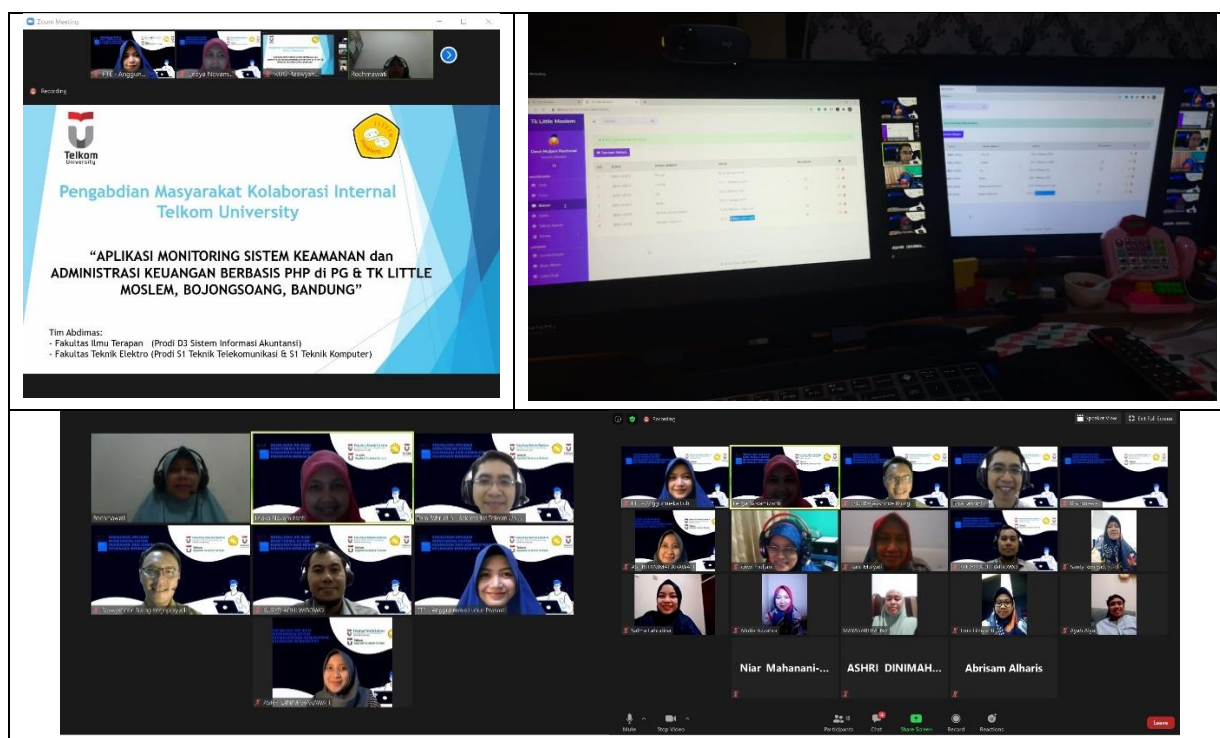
Zoom Meeting

FTE - Anggun...

Erlya Novam...

KUIS Tasya...

Rochmawati

Recording

Telkom University

Pengabdian Masyarakat Kolaborasi Internal Telkom University

"APLIKASI MONITORING SISTEM KEAMANAN dan ADMINISTRASI KEUANGAN BERBASIS PHP di PG & TK LITTLE MOSLEM, BOJONGSOANG, BANDUNG"

Tim Abdimas:
- Fakultas Ilmu Terapan (Prodi D3 Sistem Informasi Akuntansi)
- Fakultas Teknik Elektro (Prodi S1 Teknik Telekomunikasi & S1 Teknik Komputer)

Tk Little Moslem

Rochmawati

Recording

Speaker View

Exit Full Screen

Niar Mahanani-...

ASHRI DINIMAH...

Abrisam Alharis

Mute

Stop Video

Participants

Chat

Share Screen

Record

Reactions

Leave